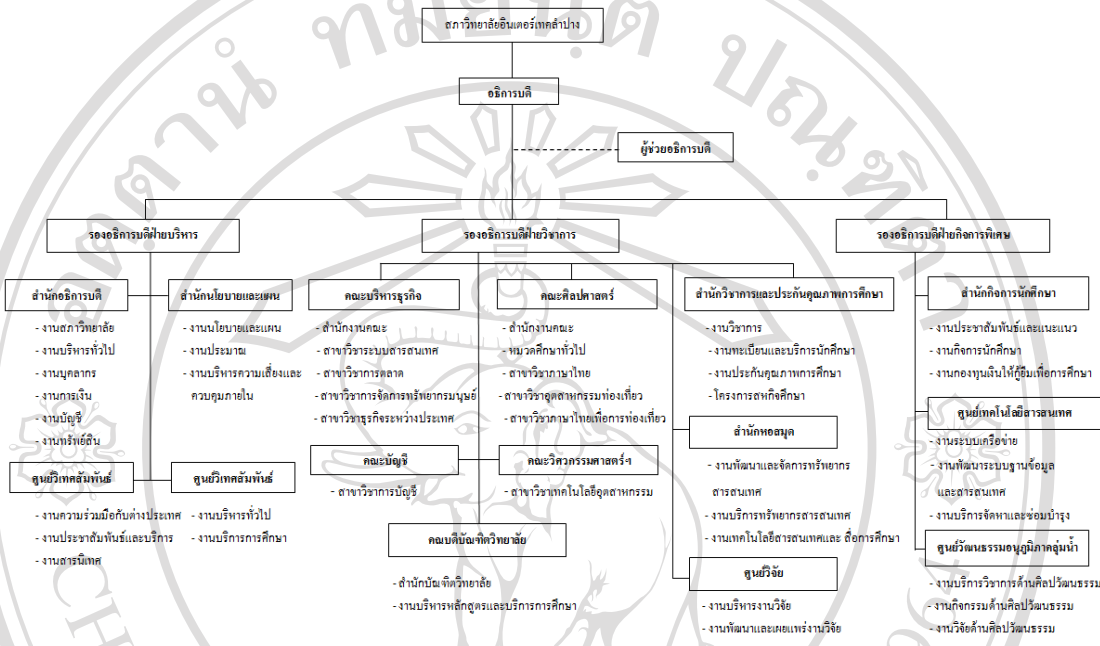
สภาวิทยาลัยอินเตอร์เทคลำปาง

อธิการบดี

ผู้ช่วยอธิการบดี

รองอธิการบดีฝ่ายบริหาร

รองอธิการบดีฝ่ายวิชาการ

รองอธิการบดีฝ่ายกิจการพิเศษ

สำนักอธิการบดี
- งานสภาวิทยาลัย
- งานบริหารทั่วไป
- งานบุคลากร
- งานการเงิน
- งานบัญชี
- งานทรัพย์สิน

สำนักนโยบายและแผน
- งานนโยบายและแผน
- งานประมาณ
- งานบริหารความเสี่ยงและควบคุมภายใน

ศูนย์วิเทศสัมพันธ์
- งานความร่วมมือกับต่างประเทศ
- งานประชาสัมพันธ์และบริการ
- งานสารนิเทศ

ศูนย์วิเทศสัมพันธ์
- งานบริหารทั่วไป
- งานบริการการศึกษา

คณะบริหารธุรกิจ
- สำนักงานคณะ
- สาขาวิชาระบบสารสนเทศ
- สาขาวิชาการตลาด
- สาขาวิชาการจัดการทรัพยากรมนุษย์
- สาขาวิชาธุรกิจระหว่างประเทศ

คณะศิลปศาสตร์
- สำนักงานคณะ
- หมวดศึกษาทั่วไป
- สาขาวิชาภาษาไทย
- สาขาวิชาอุตสาหกรรมท่องเที่ยว
- สาขาวิชาภาษาไทยเพื่อการท่องเที่ยว

คณะบัญชี
- สาขาวิชาการบัญชี

คณะวิศวกรรมศาสตร์ฯ
- สาขาวิชาเทคโนโลยีอุตสาหกรรม

คณบดีบัณฑิตวิทยาลัย
- สำนักบัณฑิตวิทยาลัย
- งานบริหารหลักสูตรและบริการการศึกษา

สำนักวิชาการและประกันคุณภาพการศึกษา
- งานวิชาการ
- งานทะเบียนและบริการนักศึกษา
- งานประกันคุณภาพการศึกษา
- โครงการสหกิจศึกษา

สำนักหอสมุด
- งานพัฒนาและจัดการทรัพยากรสารสนเทศ
- งานบริการทรัพยากรสารสนเทศ
- งานเทคโนโลยีสารสนเทศและ สื่อการศึกษา

ศูนย์วิจัย
- งานบริหารงานวิจัย
- งานพัฒนาและเผยแพร่งานวิจัย

สำนักกิจการนักศึกษา
- งานประชาสัมพันธ์และแนะแนว
- งานกิจการนักศึกษา
- งานกองทุนเงินให้กู้ยืมเพื่อการศึกษา

ศูนย์เทคโนโลยีสารสนเทศ
- งานระบบเครือข่าย
- งานพัฒนาระบบฐานข้อมูลและสารสนเทศ
- งานบริการจัดหาและซ่อมบำรุง

ศูนย์วัฒนธรรมอนุภูมิภาคลุ่มน้ำ
- งานบริการวิชาการด้านศิลปวัฒนธรรม
- งานกิจกรรมด้านศิลปวัฒนธรรม
- งานวิจัยด้านศิลปวัฒนธรรม